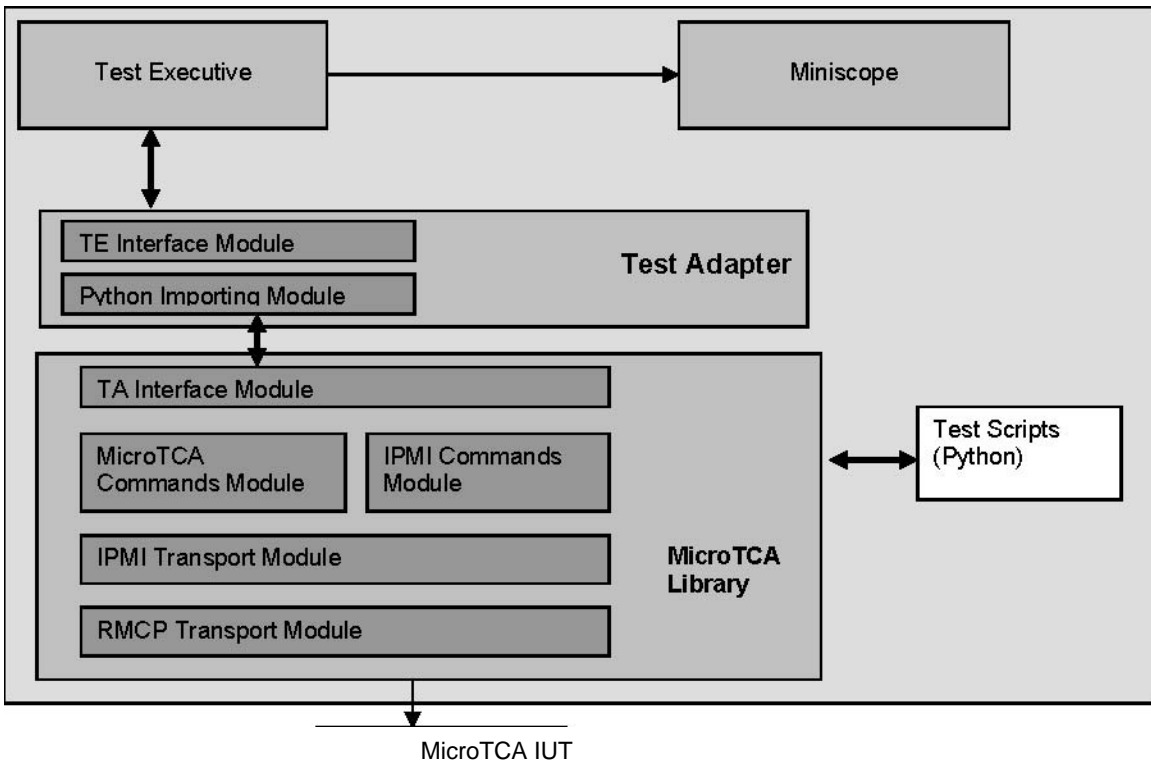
Test Executive

Miniscope

TE Interface Module

Python Importing Module

Test Adapter

TA Interface Module

MicroTCA Commands Module

IPMI Commands Module

IPMI Transport Module

RMCP Transport Module

MicroTCA Library

Test Scripts (Python)

MicroTCA IUT